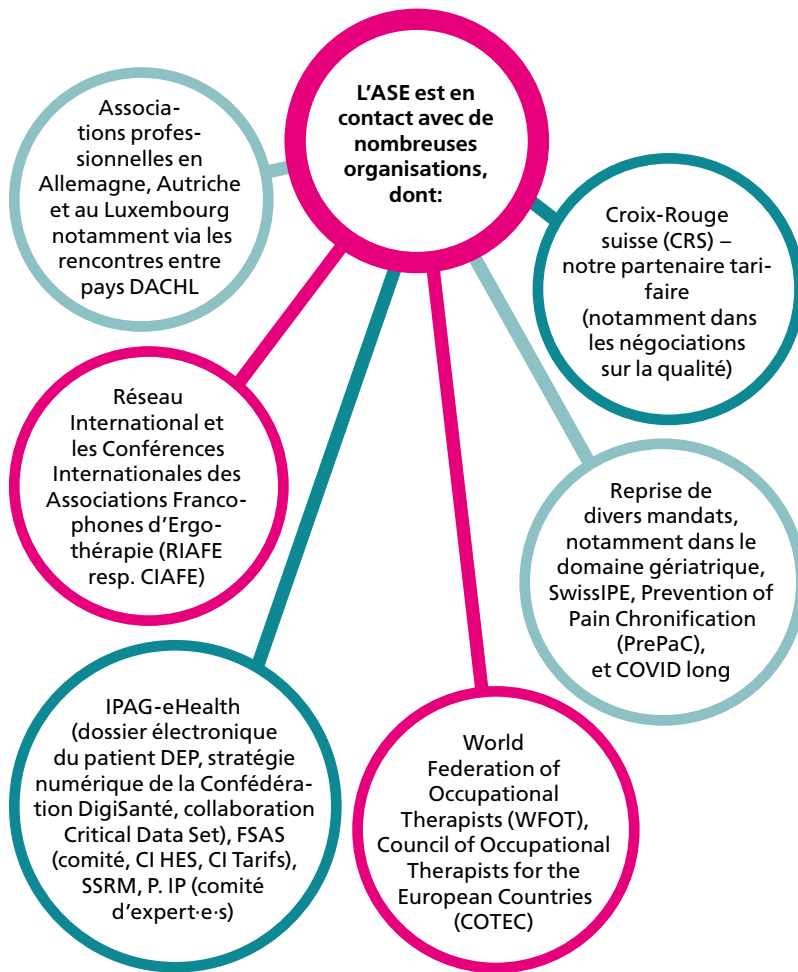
L'ASE est en contact avec de nombreuses organisations, dont:

Associations professionnelles en Allemagne, Autriche et au Luxembourg notamment via les rencontres entre pays DACHL

Croix-Rouge suisse (CRS) – notre partenaire tarifaire (notamment dans les négociations sur la qualité)

Réseau International et les Conférences Internationales des Associations Francophones d'Ergothérapie (RIAFE resp. CIAFE)

Reprise de divers mandats, notamment dans le domaine gériatrique, SwissIPE, Prevention of Pain Chronification (PrePaC), et COVID long

IPAG-eHealth (dossier électronique du patient DEP, stratégie numérique de la Confédération DigiSanté, collaboration Critical Data Set), FSAS (comité, CI HES, CI Tarifs), SSRM, P. IP (comité d'expert·e·s)

World Federation of Occupational Therapists (WFOT), Council of Occupational Therapists for the European Countries (COTEC)